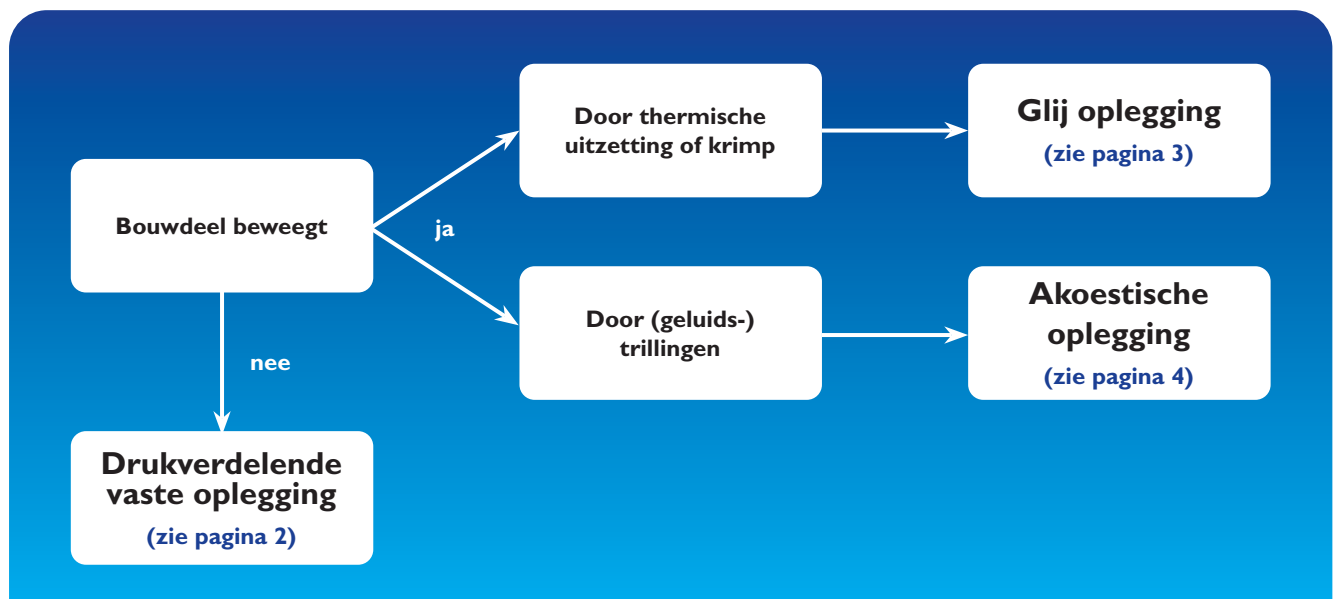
Bouwdeel beweegt

ja

Door thermische uitzetting of krimp

Glij oplegging

(zie pagina 3)

Door (geluids-) trillingen

Akoestische oplegging

(zie pagina 4)

nee

Drukverdelende vaste oplegging

(zie pagina 2)